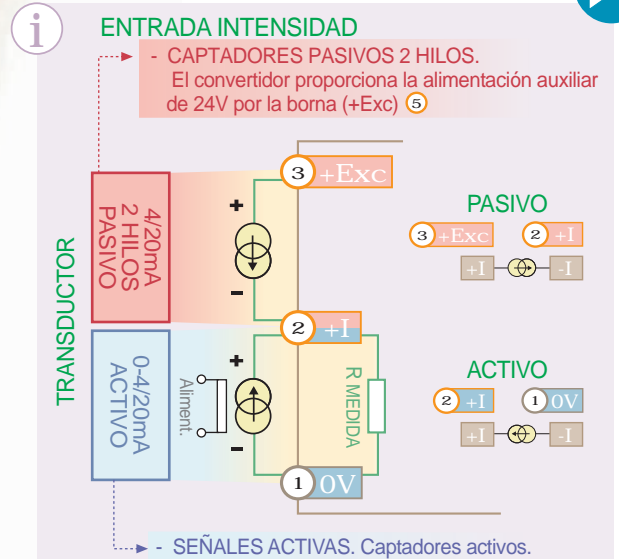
ENTRADA INTENSIDAD

- CAPTADORES PASIVOS 2 HILOS. El convertidor proporciona la alimentación auxiliar de 24V por la borna (+Exc) 5

TRANSDUCTOR

4/20mA 2 HILOS PASIVO

0-4/20mA ACTIVO

Aliment.

+
-
+
-

3 +Exc

2 +I

1 0V

R MEDIDA

PASIVO

3 +Exc  2 +I

+I  -I

ACTIVO

2 +I  1 0V

+I  -I

- SEÑALES ACTIVAS. Captadores activos.